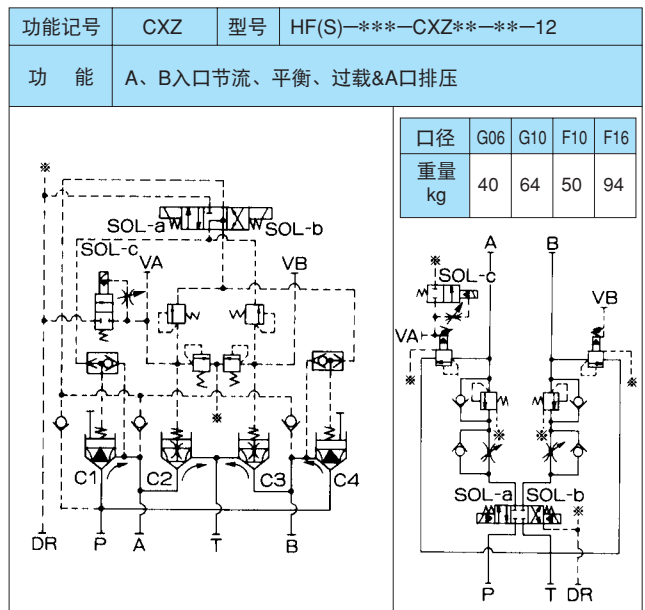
| 功能记号 | CXZ | 型号 | HF(S)—\*\*\*—CXZ\*\*—\*\*—12 |
|---|---|---|---|
| 功　能 | A、B入口节流、平衡、过载&A口排压 | | |

| 口径 | G06 | G10 | F10 | F16 |
|---|---|---|---|---|
| 重量 kg | 40 | 64 | 50 | 94 |

※
SOL-a
SOL-b
SOL-c
VA
VB
※
C1
C2
C3
C4
DR
P
A
T
B

A
B
※
SOL-c
VB
VA
※
※
※
※
SOL-a
SOL-b
※
P
T
DR